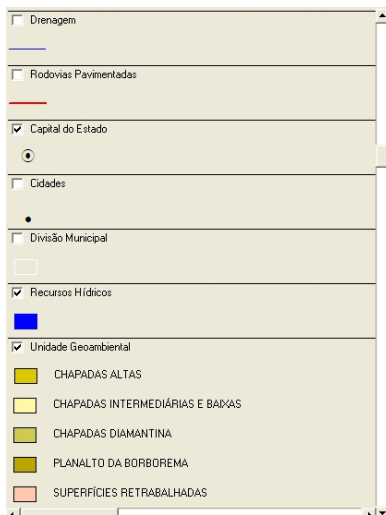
Drenagem

Rodovias Pavimentadas

Capital do Estado

Cidades

Divisão Municipal

Recursos Hídricos

Unidade Geoambiental

CHAPADAS ALTAS

CHAPADAS INTERMEDIÁRIAS E BAIXAS

CHAPADAS DIAMANTINA

PLANALTO DA BORBOREMA

SUPERFÍCIES RETRABALHADAS